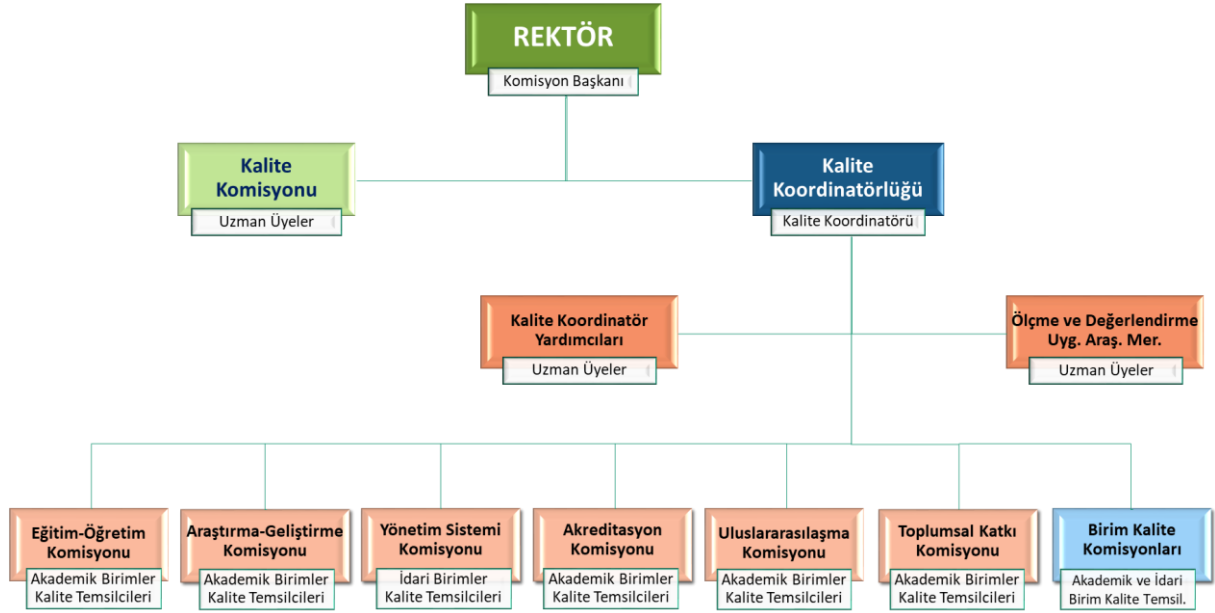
REKTÖR
Komisyon Başkanı

Kalite Komisyonu
Uzman Üyeler

Kalite Koordinatörlüğü
Kalite Koordinatörü

Kalite Koordinatör Yardımcıları
Uzman Üyeler

Ölçme ve Değerlendirme Uyg. Araş. Mer.
Uzman Üyeler

Eğitim-Öğretim Komisyonu
Akademik Birimler Kalite Temsilcileri

Araştırma-Geliştirme Komisyonu
Akademik Birimler Kalite Temsilcileri

Yönetim Sistemi Komisyonu
İdari Birimler Kalite Temsilcileri

Akreditasyon Komisyonu
Akademik Birimler Kalite Temsilcileri

Uluslararasılaşma Komisyonu
Akademik Birimler Kalite Temsilcileri

Toplumsal Katkı Komisyonu
Akademik Birimler Kalite Temsilcileri

Birim Kalite Komisyonları
Akademik ve İdari Birim Kalite Temsil.